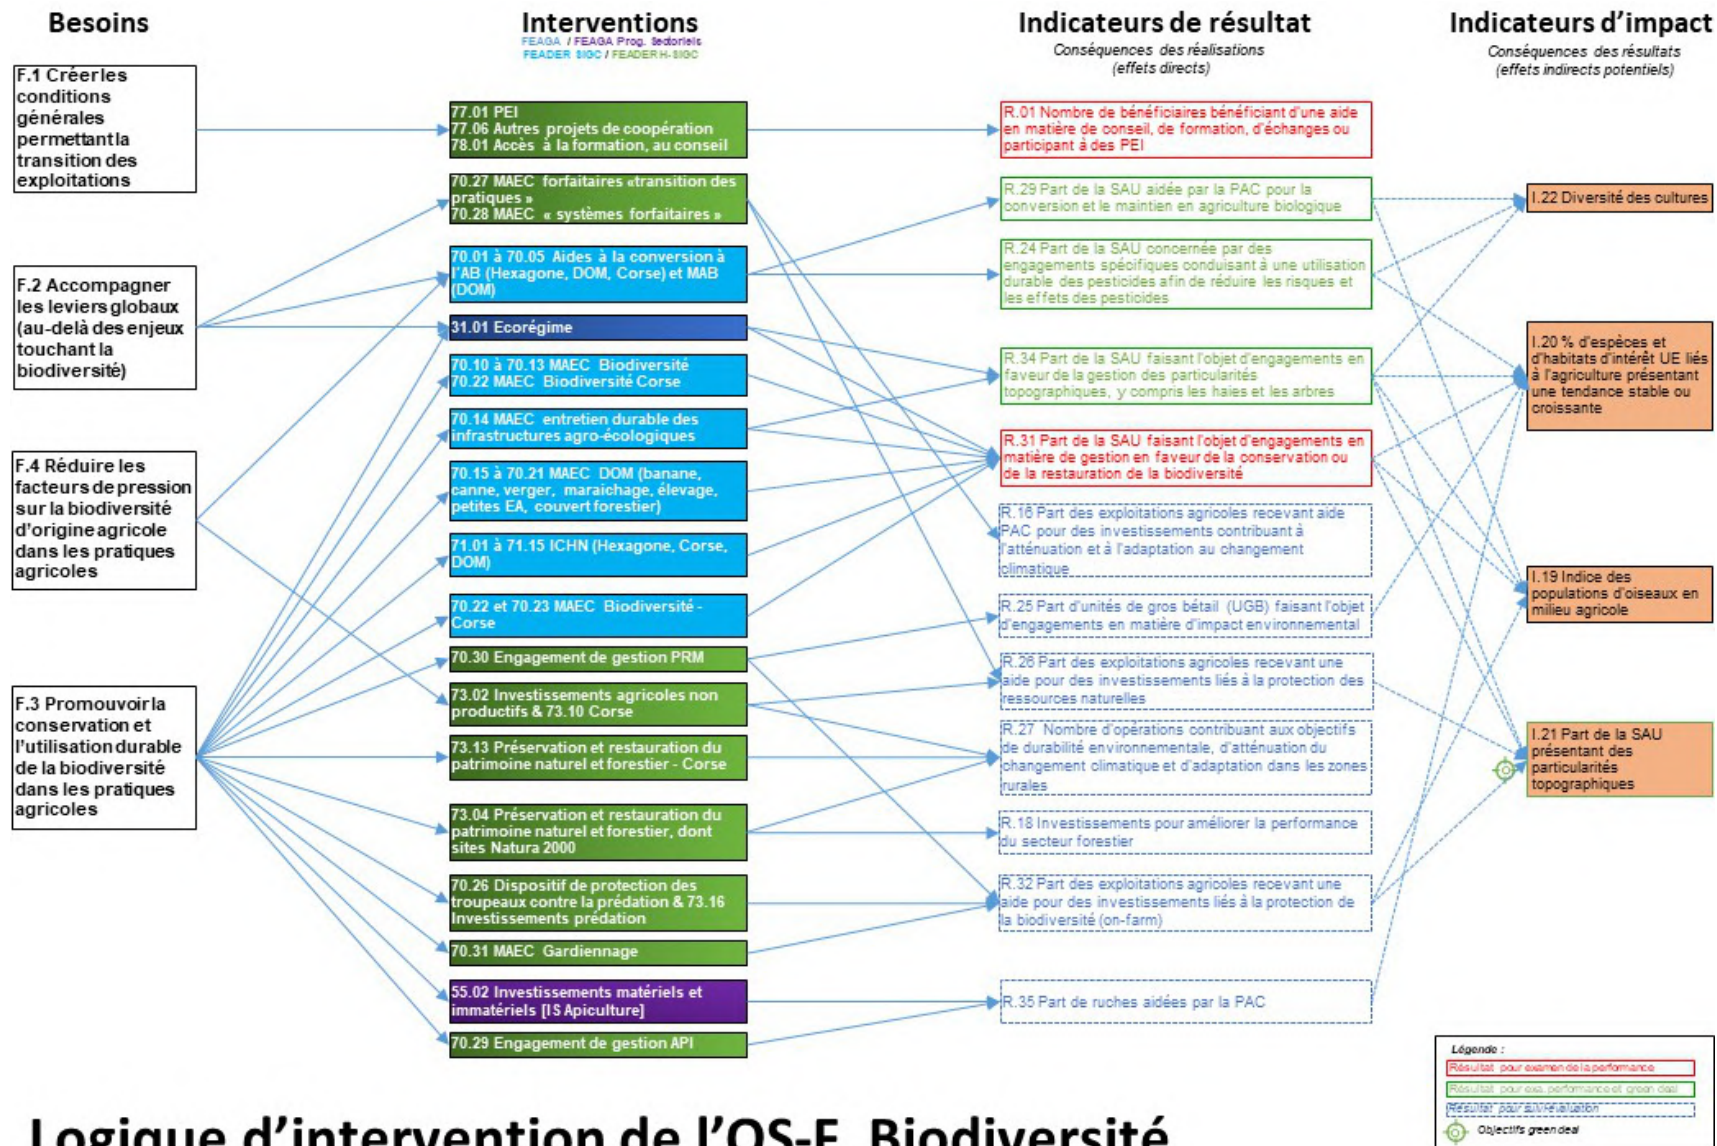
Besoins

F.1 Créer les conditions générales permettant la transition des exploitations

F.2 Accompagner les leviers globaux (au-delà des enjeux touchant la biodiversité)

F.4 Réduire les facteurs de pression sur la biodiversité d'origine agricole dans les pratiques agricoles

F.3 Promouvoir la conservation et l'utilisation durable de la biodiversité dans les pratiques agricoles

Interventions
FEAGA / FEAGA Prog. Sectoriels
FEADER SIGC / FEADER H-SIGC

77.01 PEI
77.06 Autres projets de coopération
78.01 Accès à la formation, au conseil

70.27 MAEC forfaitaires «transition des pratiques »
70.28 MAEC « systèmes forfaitaires »

70.01 à 70.05 Aides à la conversion à l'AB (Hexagone, DOM, Corse) et MAB (DOM)

31.01 Ecorégime

70.10 à 70.13 MAEC Biodiversité
70.22 MAEC Biodiversité Corse

70.14 MAEC entretien durable des infrastructures agro-écologiques

70.15 à 70.21 MAEC DOM (banane, canne, verger, maraichage, élevage, petites EA, couvert forestier)

71.01 à 71.15 ICHN (Hexagone, Corse, DOM)

70.22 et 70.23 MAEC Biodiversité - Corse

70.30 Engagement de gestion PRM

73.02 Investissements agricoles non productifs & 73.10 Corse

73.13 Préservation et restauration du patrimoine naturel et forestier - Corse

73.04 Préservation et restauration du patrimoine naturel et forestier, dont sites Natura 2000

70.26 Dispositif de protection des troupeaux contre la prédation & 73.16 Investissements prédation

70.31 MAEC Gardiennage

55.02 Investissements matériels et immatériels [IS Apiculture]

70.29 Engagement de gestion API

Indicateurs de résultat
Conséquences des réalisations (effets directs)

R.01 Nombre de bénéficiaires bénéficiant d'une aide en matière de conseil, de formation, d'échanges ou participant à des PEI

R.29 Part de la SAU aidée par la PAC pour la conversion et le maintien en agriculture biologique

R.24 Part de la SAU concernée par des engagements spécifiques conduisant à une utilisation durable des pesticides afin de réduire les risques et les effets des pesticides

R.34 Part de la SAU faisant l'objet d'engagements en faveur de la gestion des particularités topographiques, y compris les haies et les arbres

R.31 Part de la SAU faisant l'objet d'engagements en matière de gestion en faveur de la conservation ou de la restauration de la biodiversité

R.16 Part des exploitations agricoles recevant aide PAC pour des investissements contribuant à l'atténuation et à l'adaptation au changement climatique

R.25 Part d'unités de gros bétail (UGB) faisant l'objet d'engagements en matière d'impact environnemental

R.26 Part des exploitations agricoles recevant une aide pour des investissements liés à la protection des ressources naturelles

R.27 Nombre d'opérations contribuant aux objectifs de durabilité environnementale, d'atténuation du changement climatique et d'adaptation dans les zones rurales

R.18 Investissements pour améliorer la performance du secteur forestier

R.32 Part des exploitations agricoles recevant une aide pour des investissements liés à la protection de la biodiversité (on-farm)

R.35 Part de ruches aidées par la PAC

Indicateurs d'impact
Conséquences des résultats (effets indirects potentiels)

I.22 Diversité des cultures

I.20 % d'espèces et d'habitats d'intérêt UE liés à l'agriculture présentant une tendance stable ou croissante

I.19 Indice des populations d'oiseaux en milieu agricole

I.21 Part de la SAU présentant des particularités topographiques

Légende :
Résultat pour examen de la performance
Résultat pour exa. performance et green deal
Résultat pour suivi/évaluation
Objectifs green deal

Logique d'intervention de l'OS-F Biodiversité